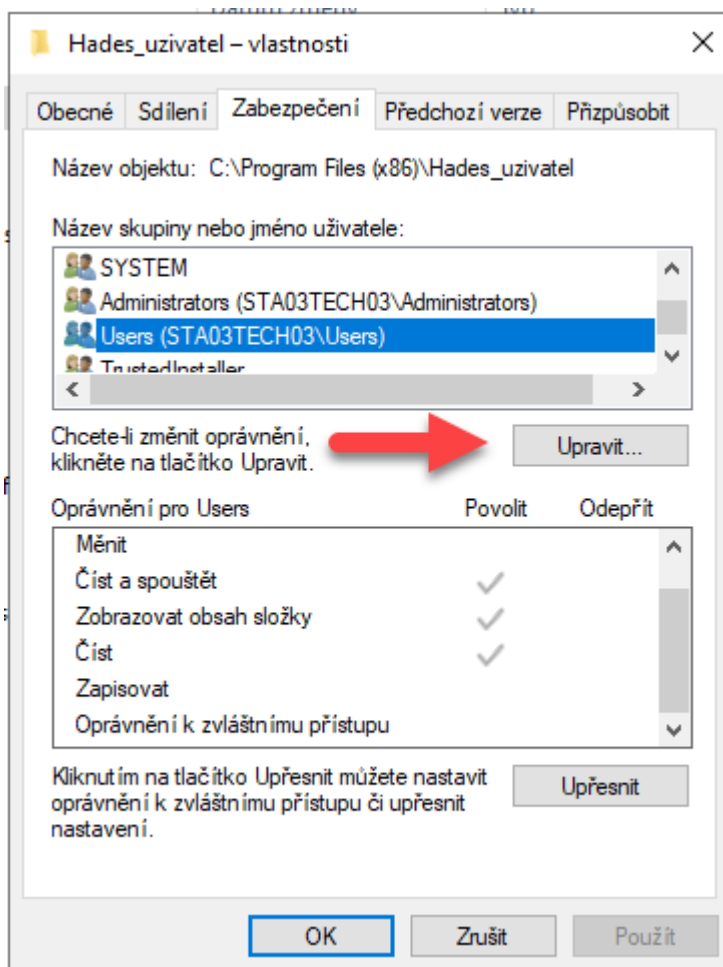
Hades_uzivatel – vlastnosti

Obecné | Sdílení | Zabezpečení | Předchozí verze | Přizpůsobit

Název objektu: C:\Program Files (x86)\Hades_uzivatel

Název skupiny nebo jméno uživatele:

SYSTEM
Administrators (STA03TECH03\Administrators)
Users (STA03TECH03\Users)
TrustedInstaller

Chcete-li změnit oprávnění, klikněte na tlačítko Upravit.

Upravit...

| Oprávnění pro Users | Povolit | Odepřít |
|---|---|---|
| Měnit | | |
| Číst a spouštět | ✓ | |
| Zobrazovat obsah složky | ✓ | |
| Číst | ✓ | |
| Zapisovat | | |
| Oprávnění k zvláštnímu přístupu | | |

Kliknutím na tlačítko Upřesnit můžete nastavit oprávnění k zvláštnímu přístupu či upřesnit nastavení.

Upřesnit

OK | Zrušit | Použít